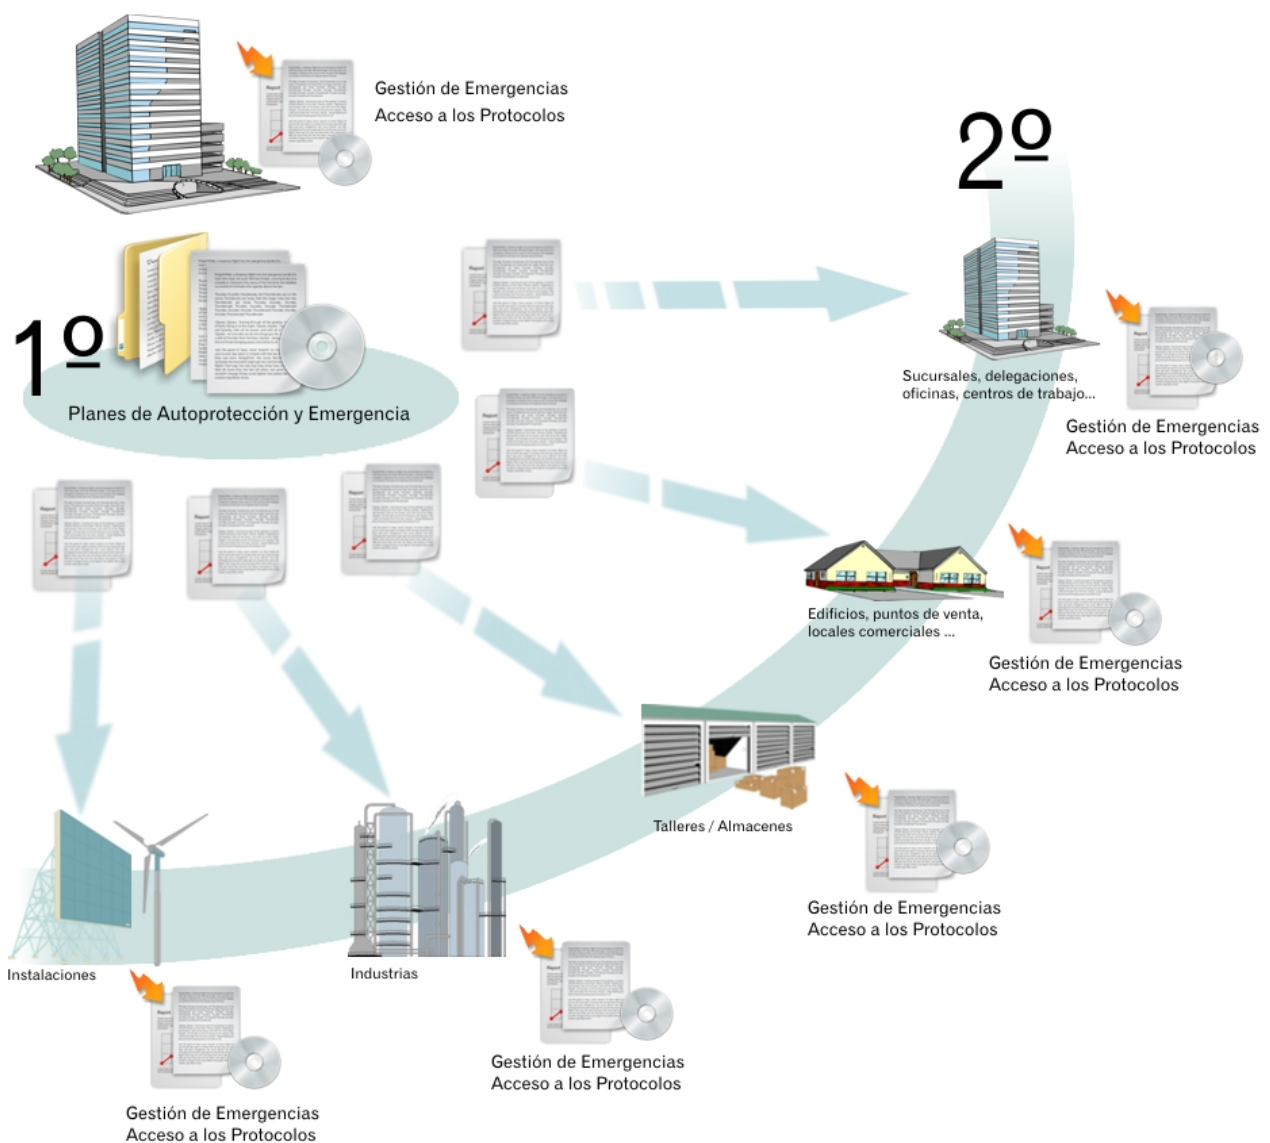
Gestión de Emergencias
Acceso a los Protocolos

2º

1º

Planes de Autoprotección y Emergencia

Sucursales, delegaciones, oficinas, centros de trabajo...

Gestión de Emergencias
Acceso a los Protocolos

Edificios, puntos de venta, locales comerciales ...

Gestión de Emergencias
Acceso a los Protocolos

Talleres / Almacenes

Gestión de Emergencias
Acceso a los Protocolos

Instalaciones

Industrias

Gestión de Emergencias
Acceso a los Protocolos

Gestión de Emergencias
Acceso a los Protocolos